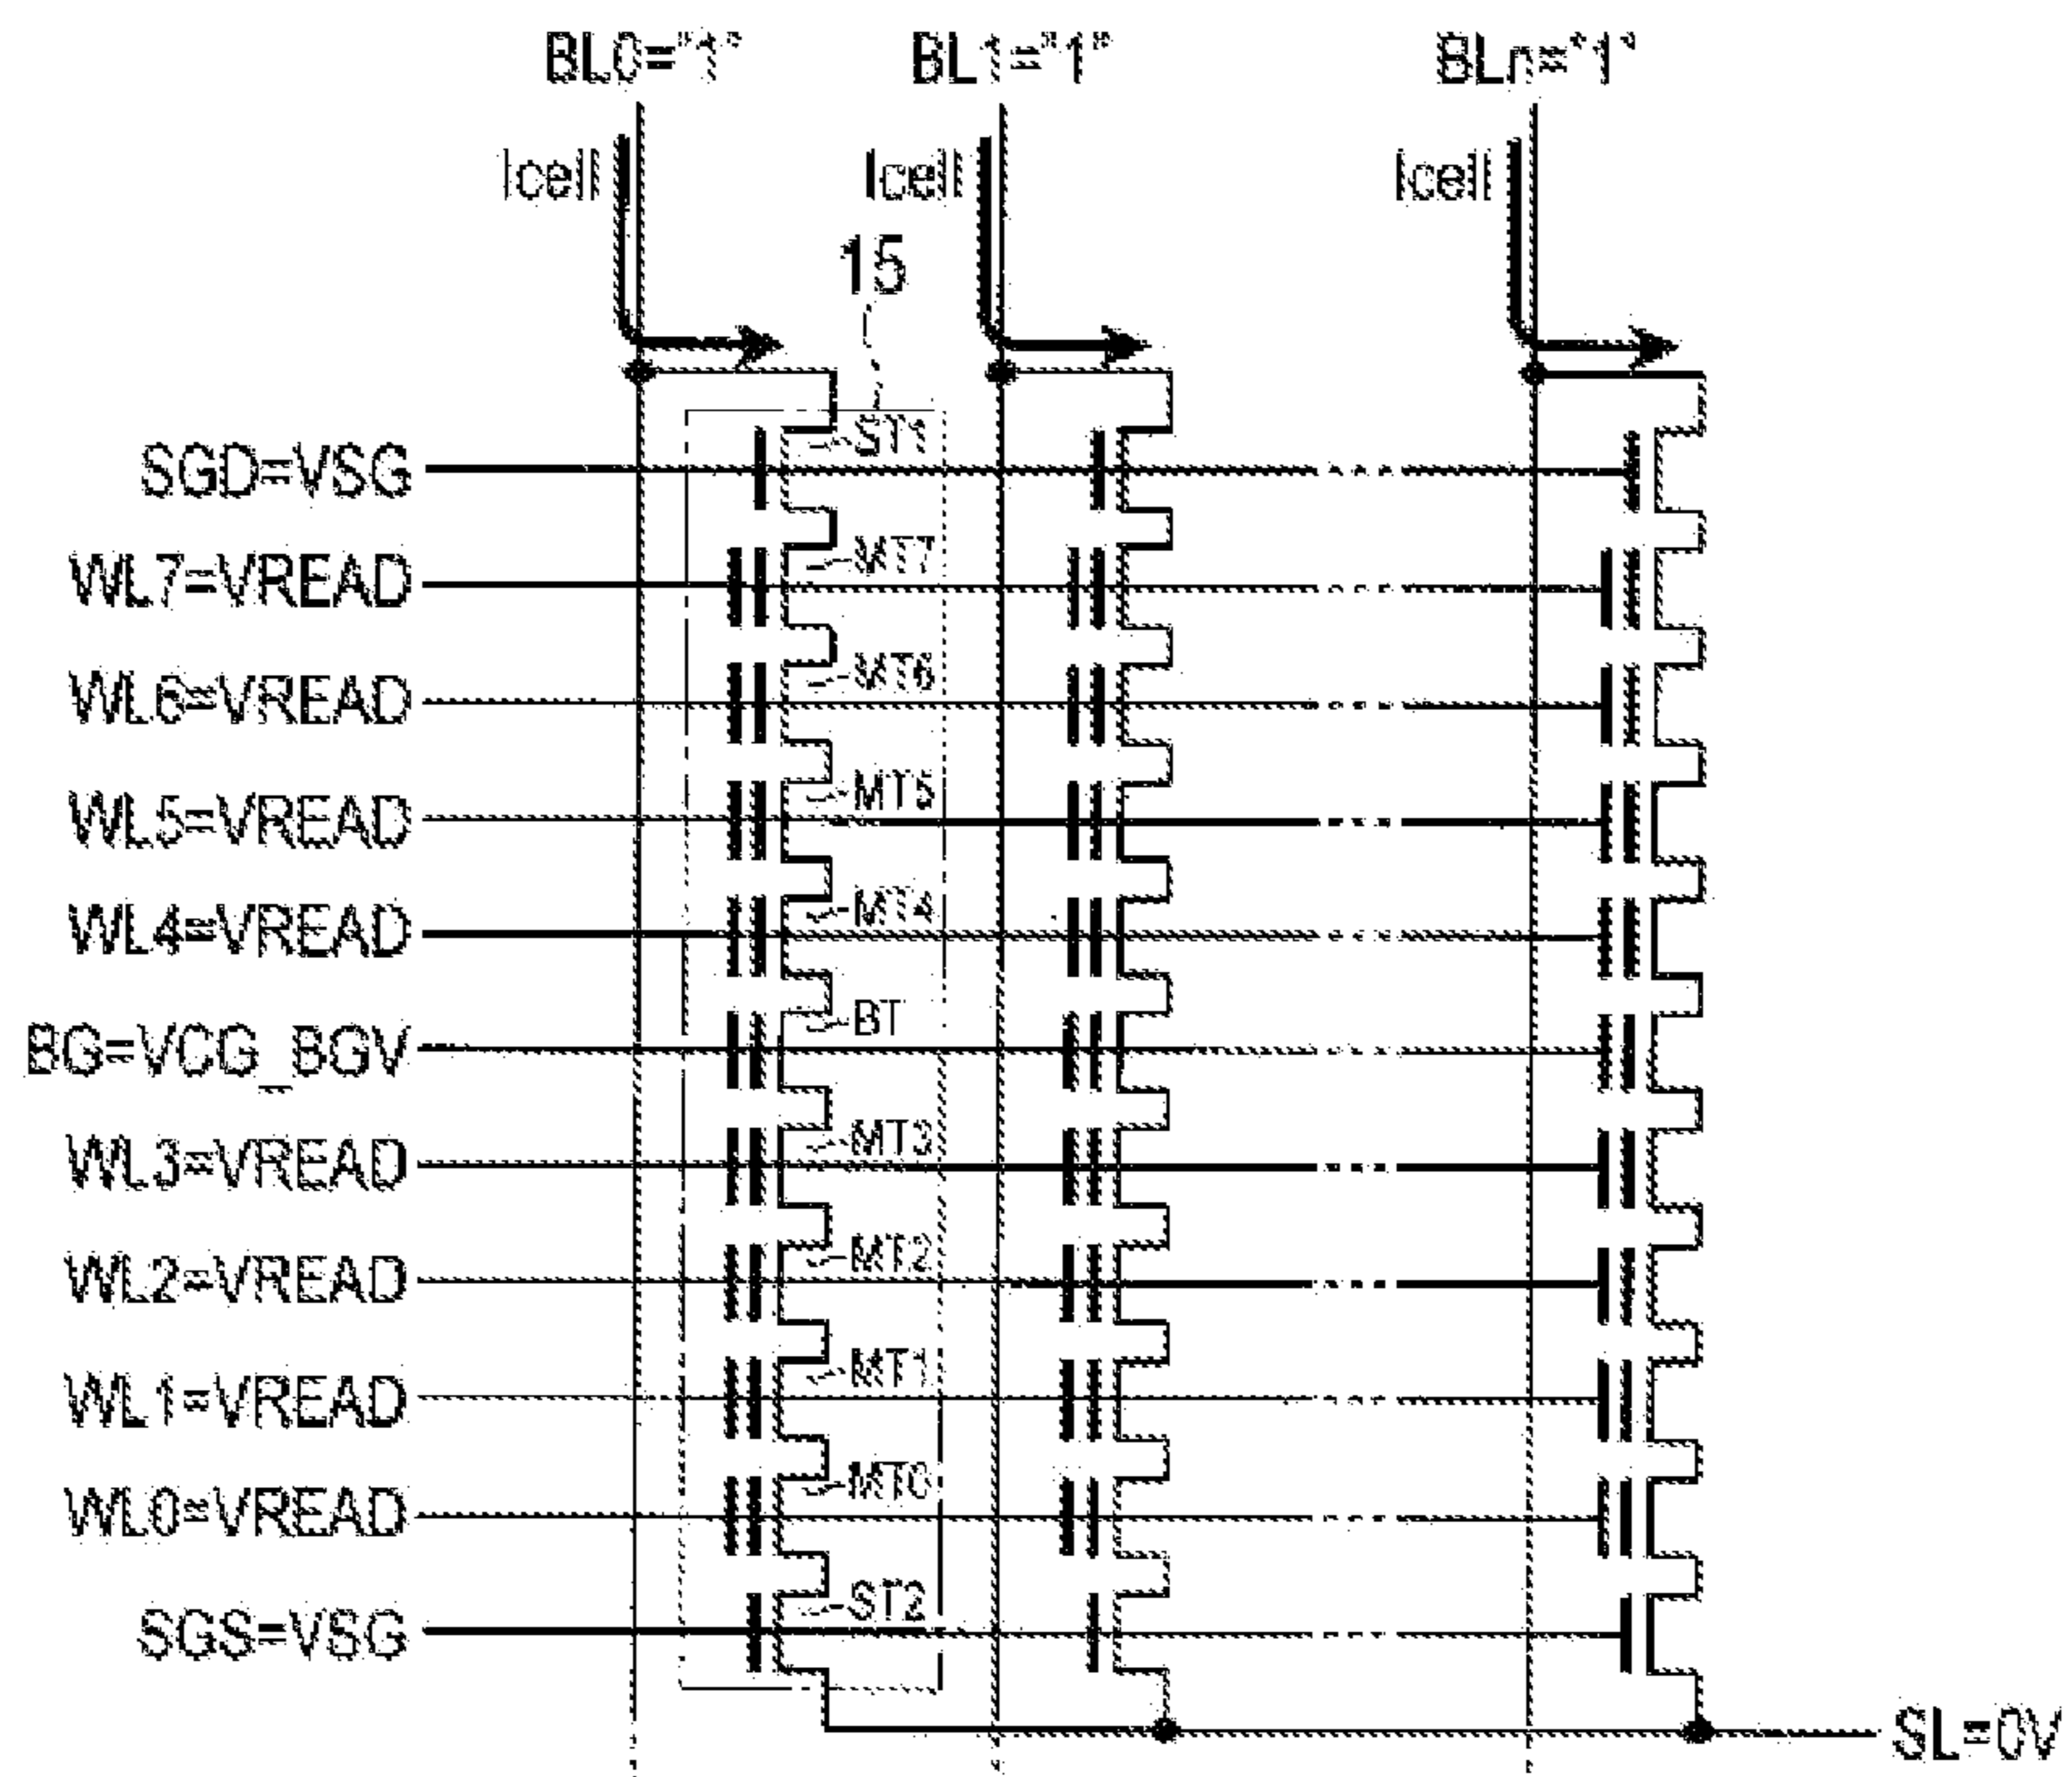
BL0="1"
BL1="1"
BLn="1"
Icell
Icell
Icell
15
ST1
SGD=VSG
MT7
WL7=VREAD
MT6
WL6=VREAD
MT5
WL5=VREAD
MT4
WL4=VREAD
BT
BG=VCG_BGV
MT3
WL3=VREAD
MT2
WL2=VREAD
MT1
WL1=VREAD
MT0
WL0=VREAD
ST2
SGS=VSG
SL=0V